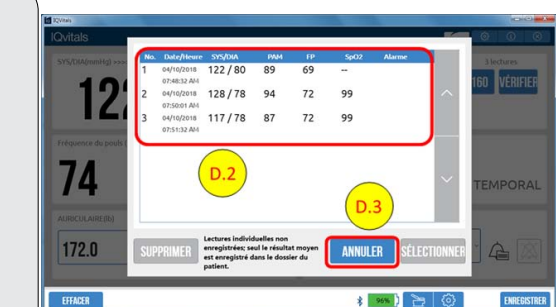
IQVitals

IQvitals

SYS/DIA(mmHg)

122

Fréquence du pouls

74

AURICULAIRE(lb)

172.0

EFFACER

3 lectures

160 VÉRIFIER

TEMPORAL

ENREGISTRER

95%

| No. | Date/Heure | SYS/DIA | PAM | FP | SpO2 | Alarme |
|---|---|---|---|---|---|---|
| 1 | 04/10/2018 07:48:32 AM | 122 / 80 | 89 | 69 | -- | |
| 2 | 04/10/2018 07:50:01 AM | 128 / 78 | 94 | 72 | 99 | |
| 3 | 04/10/2018 07:51:32 AM | 117 / 78 | 87 | 72 | 99 | |

D.2

D.3

SUPPRIMER

Lectures individuelles non enregistrées; seul le résultat moyen est enregistré dans le dossier du patient.

ANNULER

SÉLECTIONNER